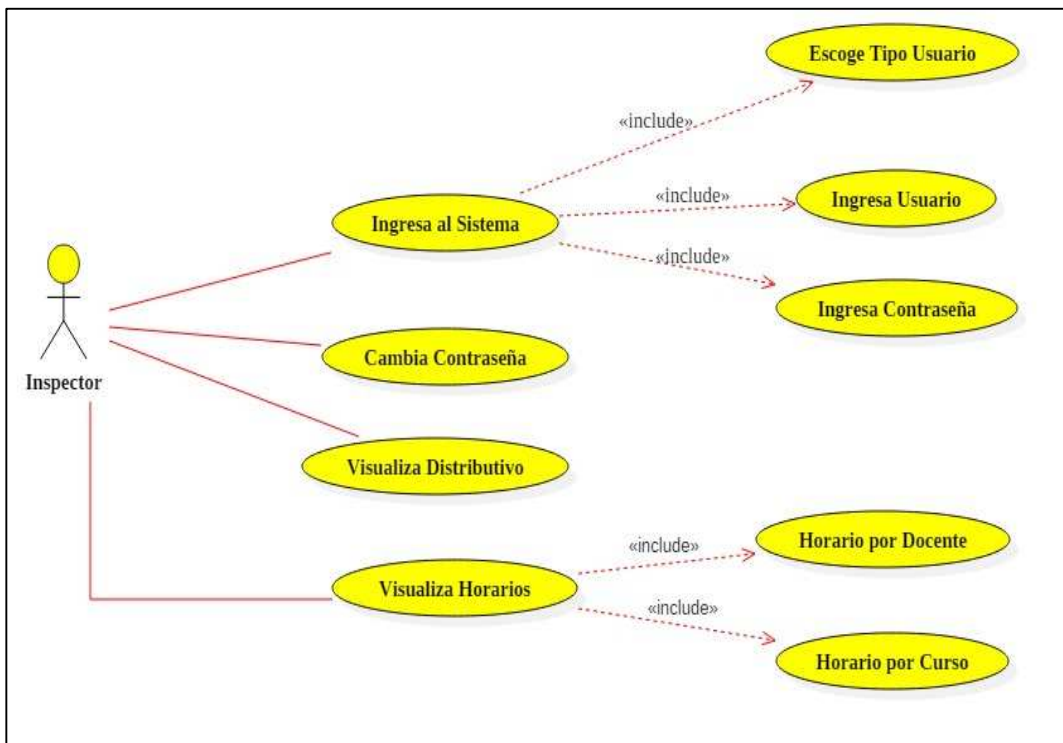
Escoge Tipo Usuario

«include»

«include»

Ingresa Usuario

Ingresa al Sistema

«include»

Ingresa Contraseña

Inspector

Cambia Contraseña

Visualiza Distributivo

«include»

Horario por Docente

Visualiza Horarios

«include»

Horario por Curso